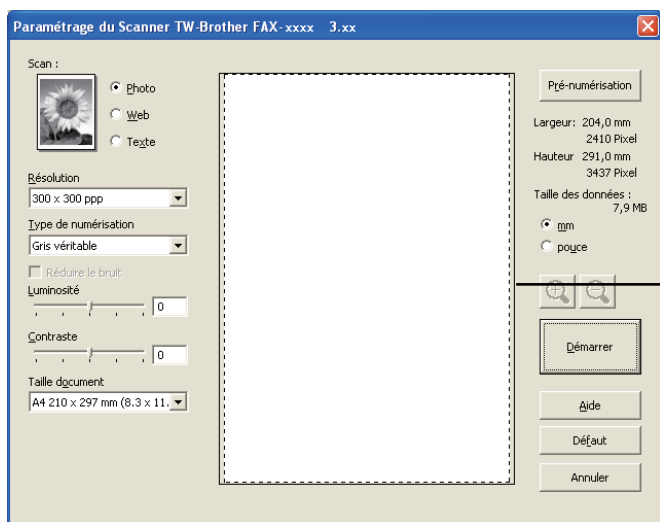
Paramétrage du Scanner TW-Brother FAX-xxxx 3.xx

Scan :

Photo

Web

Texte

Résolution

300 x 300 ppp

Type de numérisation

Gris véritable

Réduire le bruit

Luminosité

0

Contraste

0

Taille document

A4 210 x 297 mm (8.3 x 11.

Pré-numérisation

Largeur: 204,0 mm
2410 Pixel
Hauteur 291,0 mm
3437 Pixel

Taille des données :
7,9 MB

mm

pouce

Démarrer

Aide

Défaut

Annuler